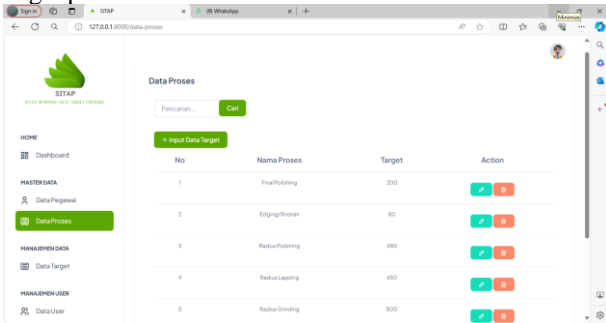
Sign in
SITAP
(9) WhatsApp
Minimize
127.0.0.1:8000/data-proses

SITAP
SITEM INFORMASI DATA TARGET PRODUKSI

HOME
Dashboard

MASTER DATA
Data Pegawai
Data Proses

MANAJEMEN DATA
Data Target

MANAJEMEN USER
Data User

Data Proses

Pencarian...
Cari

+ Input Data Target

| No | Nama Proses | Target | Action |
|---|---|---|---|
| 1 | Final Polishing | 200 | |
| 2 | Edging/Shonan | 80 | |
| 3 | Radius Polishing | 480 | |
| 4 | Radius Lapping | 650 | |
| 5 | Radius Grinding | 800 | |